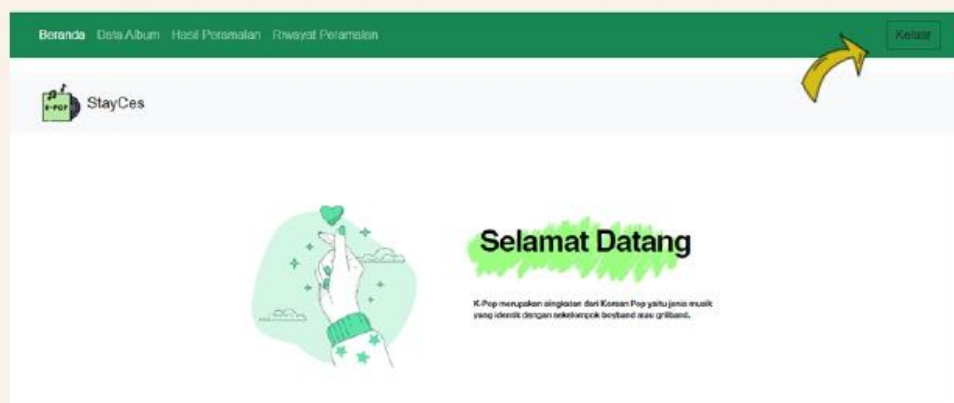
Beranda Data Album Hasil Peramalan Riwayat Peramalan

Keluar

K-POP

StayCes

Selamat Datang

K-Pop merupakan singkatan dari Korean Pop yaitu jenis musik yang identik dengan sekelompok boyband atau grilband.